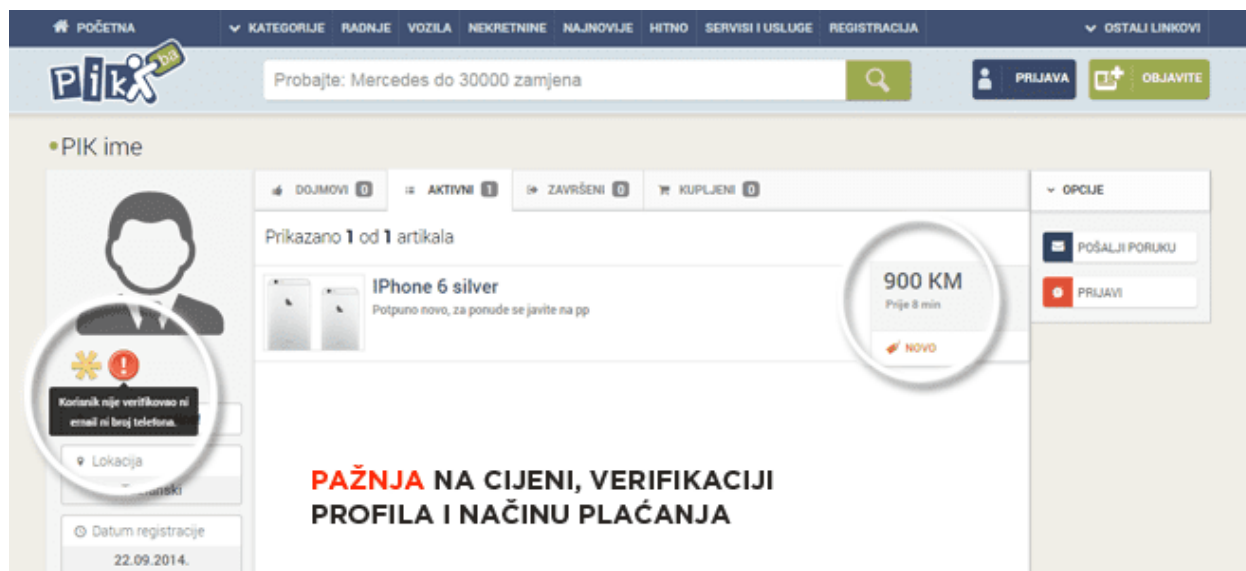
POČETNA KATEGORIJE RADNJE VOZILA NEKRETNINE NAJNOVIJE HITNO SERVISI I USLUGE REGISTRACIJA OSTALI LINKOVI

PIK ba

Probajte: Mercedes do 30000 zamjena

PRIJAVA OBJAVITE

PIK ime

DOJMOVI 0 AKTIVNI 1 ZAVRŠENI 0 KUPLJENI 0

OPCIJE

POŠALJI PORUKU

PRIJAVI

Prikazano 1 od 1 artikala

IPhone 6 silver

Potpuno novo, za ponude se javite na pp

900 KM

Prije 8 min

NOVO

Korisnik nije verifikovao ni email ni broj telefona.

Lokacija

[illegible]anski

Datum registracije

22.09.2014.

PAŽNJA NA CIJENI, VERIFIKACIJI PROFILA I NAČINU PLAĆANJA